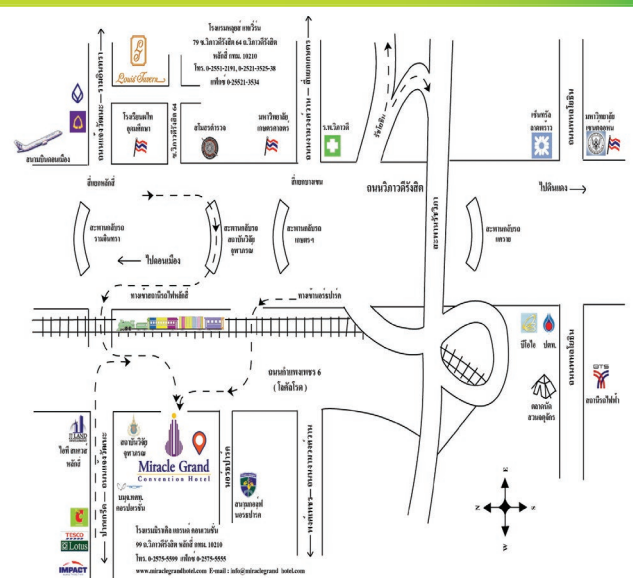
Louis' Tavern

โรงแรมหลุยส์ แทเวิร์น
79 ซ.วิภาวดีรังสิต 64 ถ.วิภาวดีรังสิต
หลักสี่ กทม. 10210
โทร. 0-2551-2191, 0-2521-3525-38
แฟ็กซ์ 0-25521-3534

ถนนแจ้งวัฒนะ — รามอินทรา

ถนนพหลโยธิน — สะพานควาย

สนามบินดอนเมือง

ถนนวิภาวดีรังสิต 64

โรงเรียนเทิดพระเกียรติ

สโมสรตำรวจ

มหาวิทยาลัยเกษตรศาสตร์

ร.พ.วิภาวดี

ไปรังสิต

เซ็นทรัลลาดพร้าว

มหาวิทยาลัยเกษตรศาสตร์

ถนนพหลโยธิน

ถนนวิภาวดีรังสิต

ไปดินแดง

สี่แยกหลักสี่

สี่แยกบางเขน

สะพานข้ามรามอินทรา

สะพานข้ามสถาบันวิจัยจุฬาภรณ์

สะพานข้ามเกษตรฯ

สะพานข้ามลาดพร้าว

ไปดอนเมือง

ทางรถไฟหลักสี่

ทางรถไฟบางเขน

ถนนกำแพงเพชร 6 (โลคัลโรด)

ถนนวิภาวดี

พีทีที ปตท.

ตลาดนัดสวนจตุจักร

สถานีรถไฟฟ้า

ไอที สแควร์ หลักสี่

สถาบันวิจัยจุฬาภรณ์

Miracle Grand
Convention Hotel

มูลนิธิ... ดอนเมือง

ถนนวิภาวดี

สนามกอล์ฟ นอร์ธปาร์ค

ถนนกำแพงเพชร 6

ป๊อปปูล่า ถนนแจ้งวัฒนะ

TESCO Lotus

IMPACT

โรงแรมมิราเคิล แกรนด์ คอนเวนชั่น
99 ถ.วิภาวดีรังสิต หลักสี่ กทม. 10210
โทร. 0-2575-5599 แฟ็กซ์ 0-2575-5555
www.miraclegrandhotel.com E-mail : info@miraclegrand-hotel.com

N
E
W
S